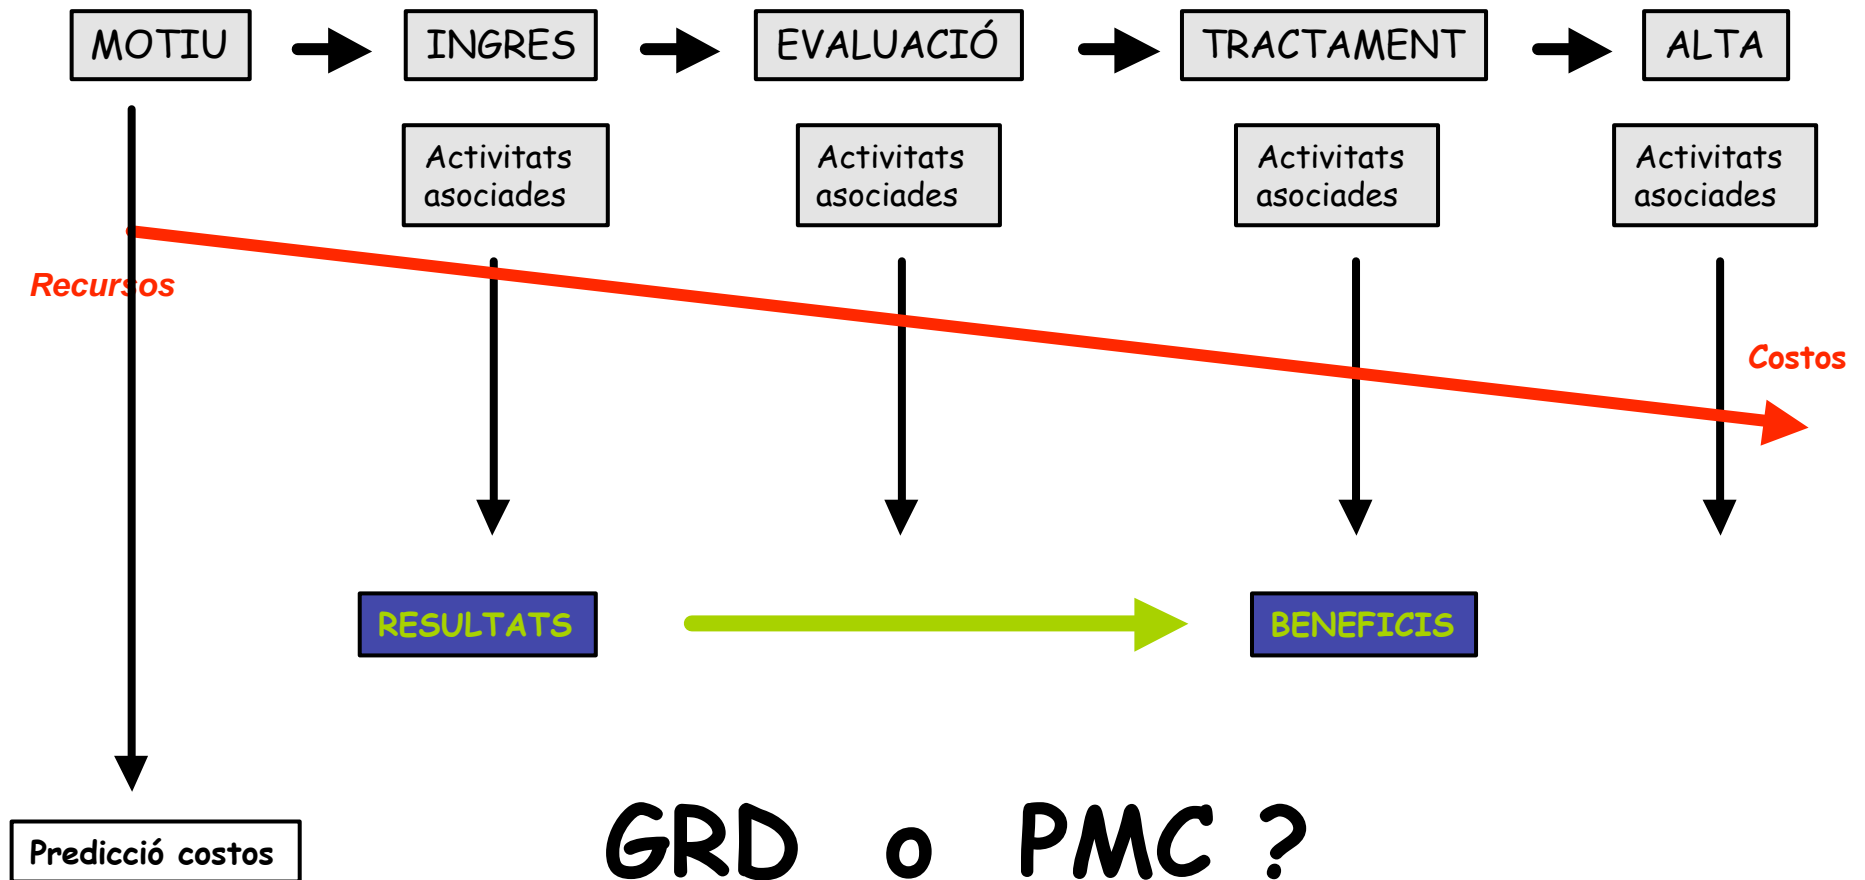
MOTIU

INGRES

EVALUACIÓ

TRACTAMENT

ALTA

Activitats asociades

Activitats asociades

Activitats asociades

Activitats asociades

Recursos

Costos

RESULTATS

BENEFICIS

Predicció costos

GRD o PMC ?